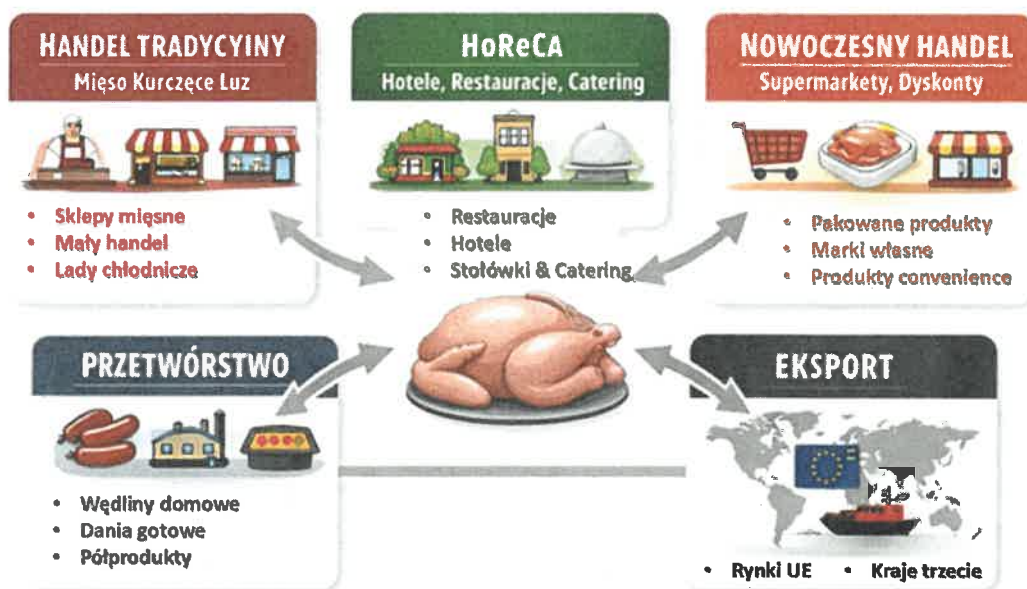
HANDEL TRADYCYINY
Mięso Kurczęce Luz

- Sklepy mięsne
- Mały handel
- Lady chłodnicze

HoReCa
Hotele, Restauracje, Catering

- Restauracje
- Hotele
- Stołówki & Catering

NOWOCZESNY HANDEL
Supermarkety, Dyskonty

- Pakowane produkty
- Marki własne
- Produkty convenience

PRZETWÓRSTWO

- Wędliny domowe
- Dania gotowe
- Półprodukty

EKSPORT

- Rynki UE
- Kraje trzecie